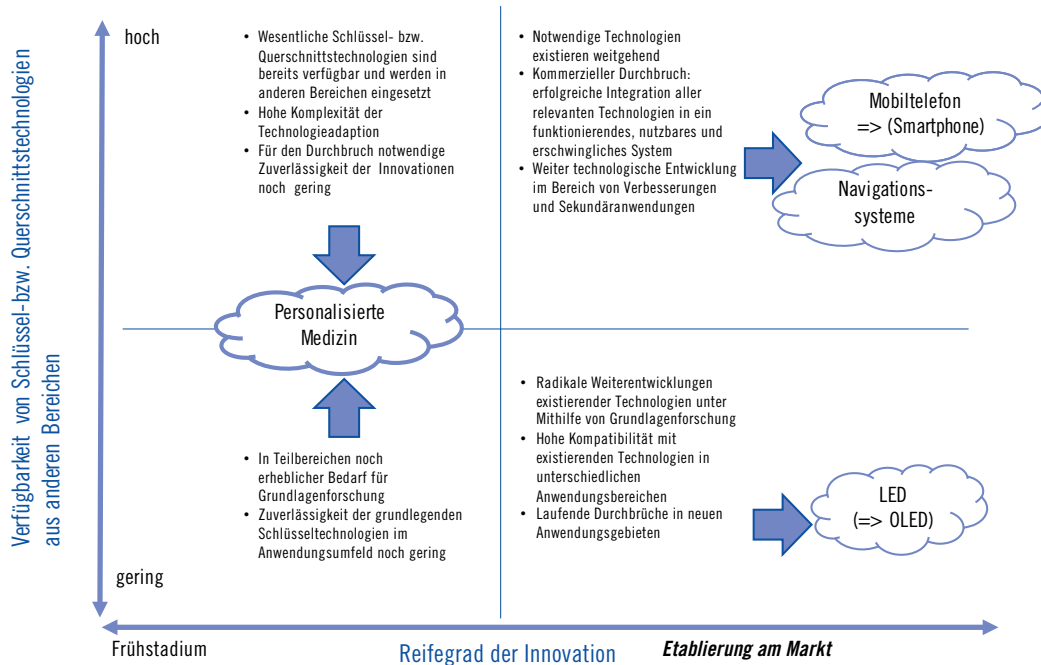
Verfügbarkeit von Schlüssel-bzw. Querschnittstechnologien aus anderen Bereichen

hoch

• Wesentliche Schlüssel- bzw. Querschnittstechnologien sind bereits verfügbar und werden in anderen Bereichen eingesetzt
• Hohe Komplexität der Technologieadaption
• Für den Durchbruch notwendige Zuverlässigkeit der Innovationen noch gering

• Notwendige Technologien existieren weitgehend
• Kommerzieller Durchbruch: erfolgreiche Integration aller relevanten Technologien in ein funktionierendes, nutzbares und erschwingliches System
• Weiter technologische Entwicklung im Bereich von Verbesserungen und Sekundäranwendungen

Mobiltelefon => (Smartphone)

Navigations-systeme

Personalisierte Medizin

• Radikale Weiterentwicklungen existierender Technologien unter Mithilfe von Grundlagenforschung
• Hohe Kompatibilität mit existierenden Technologien in unterschiedlichen Anwendungsbereichen
• Laufende Durchbrüche in neuen Anwendungsgebieten

LED (=> OLED)

• In Teilbereichen noch erheblicher Bedarf für Grundlagenforschung
• Zuverlässigkeit der grundlegenden Schlüsseltechnologien im Anwendungsumfeld noch gering

gering

Frühstadium

Reifegrad der Innovation

Etablierung am Markt